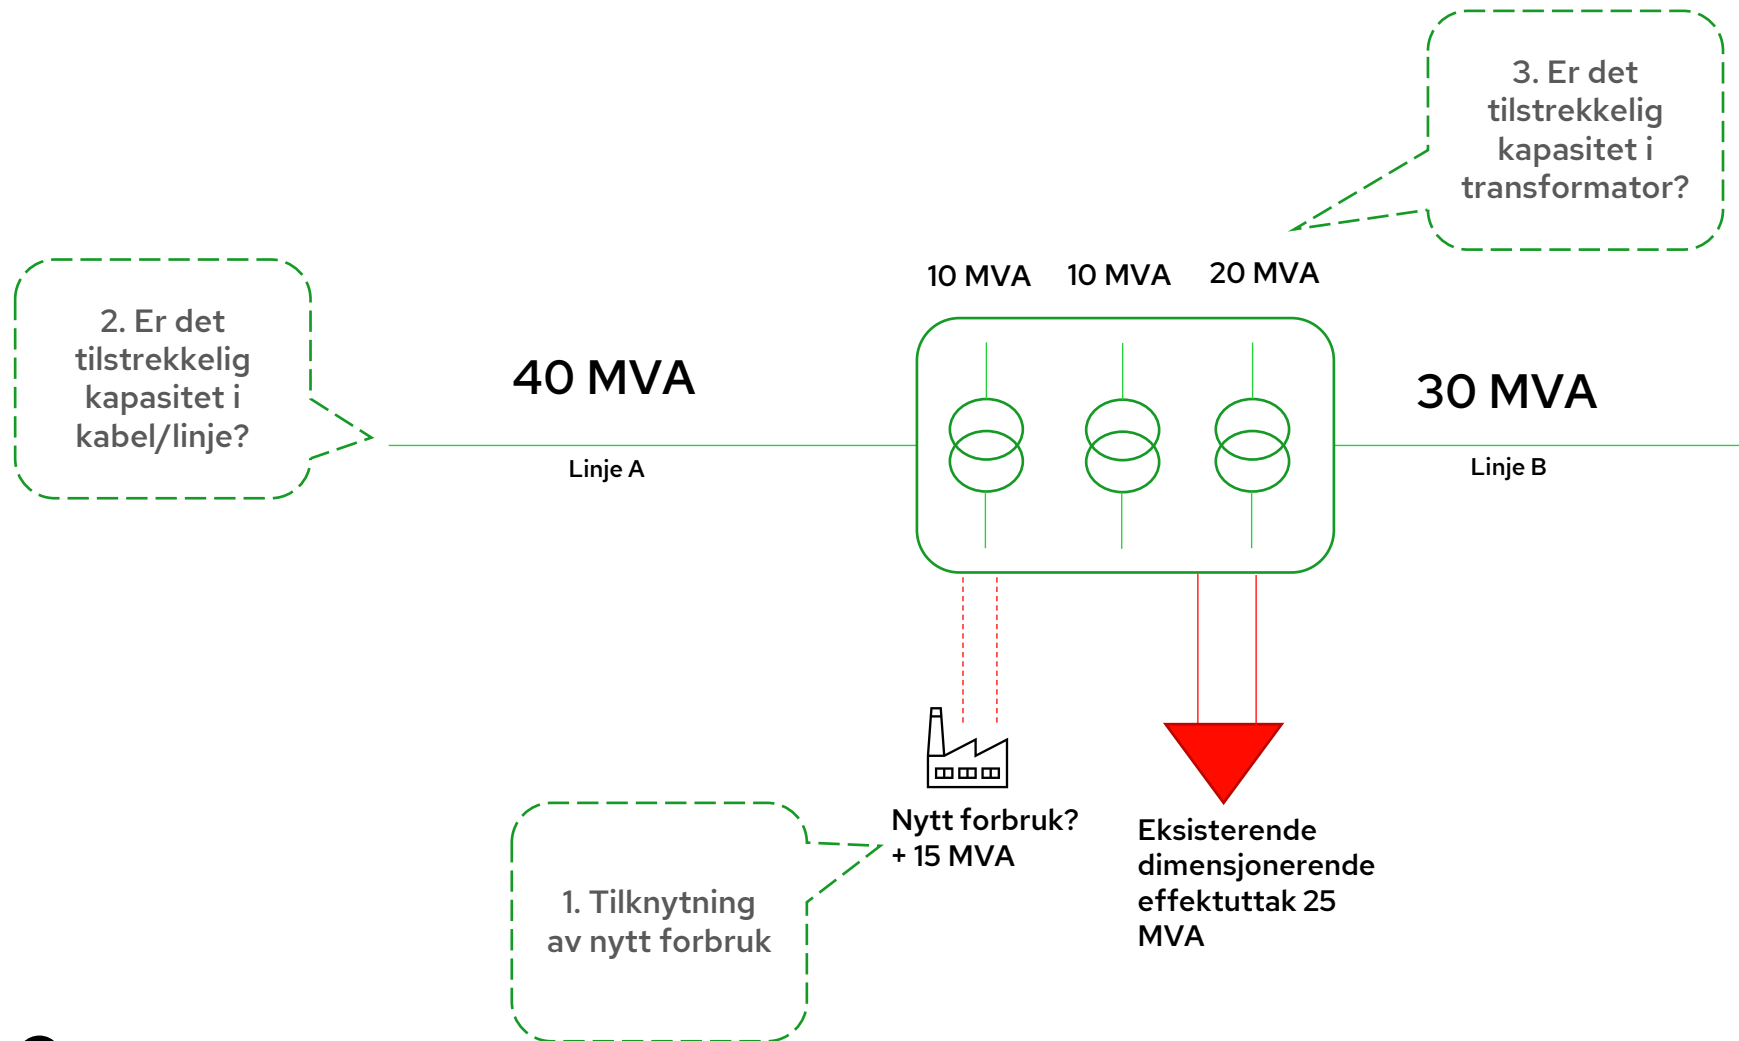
3. Er det tilstrekkelig kapasitet i transformator?

10 MVA 10 MVA 20 MVA

2. Er det tilstrekkelig kapasitet i kabel/linje?

40 MVA

Linje A

30 MVA

Linje B

Nytt forbruk?
+ 15 MVA

Eksisterende dimensjonerende effektuttak 25 MVA

1. Tilknytning av nytt forbruk